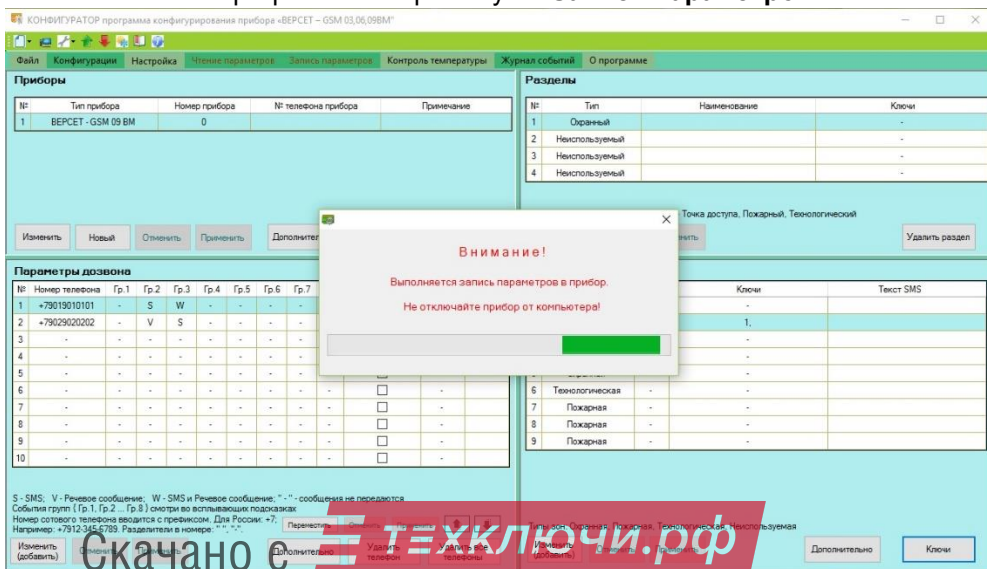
КОНФИГУРАТОР программа конфигурирования прибора «ВЕРСЕТ – GSM 03,06,09ВМ»

Файл Конфигурации Настройка Чтение параметров Запись параметров Контроль температуры Журнал событий О программе

Приборы

| № | Тип прибора | Номер прибора | № телефона прибора | Примечание |
|---|---|---|---|---|
| 1 | ВЕРСЕТ - GSM 09 ВМ | 0 | | |

Изменить Новый Отменить Применить Дополнитель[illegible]

Разделы

| № | Тип | Наименование | Ключи |
|---|---|---|---|
| 1 | Охранный | | - |
| 2 | Неиспользуемый | | - |
| 3 | Неиспользуемый | | - |
| 4 | Неиспользуемый | | - |

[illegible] Точка доступа, Пожарный, Технологический

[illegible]нить Удалить раздел

Внимание!

Выполняется запись параметров в прибор.

Не отключайте прибор от компьютера!

Параметры дозвона

| № | Номер телефона | Гр.1 | Гр.2 | Гр.3 | Гр.4 | Гр.5 | Гр.6 | Гр.7 |
|---|---|---|---|---|---|---|---|---|
| 1 | +79019010101 | - | S | W | - | - | - | - |
| 2 | +79029020202 | - | V | S | - | - | - | - |
| 3 | - | - | - | - | - | - | - | - |
| 4 | - | - | - | - | - | - | - | - |
| 5 | - | - | - | - | - | - | - | - |
| 6 | - | - | - | - | - | - | - | - |
| 7 | - | - | - | - | - | - | - | - |
| 8 | - | - | - | - | - | - | - | - |
| 9 | - | - | - | - | - | - | - | - |
| 10 | - | - | - | - | - | - | - | - |

| | Тип | | Ключи | Текст SMS |
|---|---|---|---|---|
| | | | - | |
| | | | 1, | |
| | | | - | |
| | | | - | |
| | Охранный | | - | |
| 6 | Технологическая | - | - | |
| 7 | Пожарная | - | - | |
| 8 | Пожарная | - | - | |
| 9 | Пожарная | - | - | |

S - SMS; V - Речевое сообщение; W - SMS и Речевое сообщение; " - " - сообщения не передаются
События групп ( Гр.1, Гр.2 ... Гр.8 ) смотри во всплывающих подсказках
Номер сотового телефона вводится с префиксом. Для России: +7;
Например: +7912-345-6789. Разделители в номере: " ", "-"

Переместить Отменить Применить

Типы зон: Охранная, Пожарная, Технологическая, Неиспользуемая

Изменить (добавить) Отменить Применить Дополнительно Удалить телефон Удалить все телефоны Изменить (добавить) Отменить Применить Дополнительно Ключи

Скачано с техключи.рф